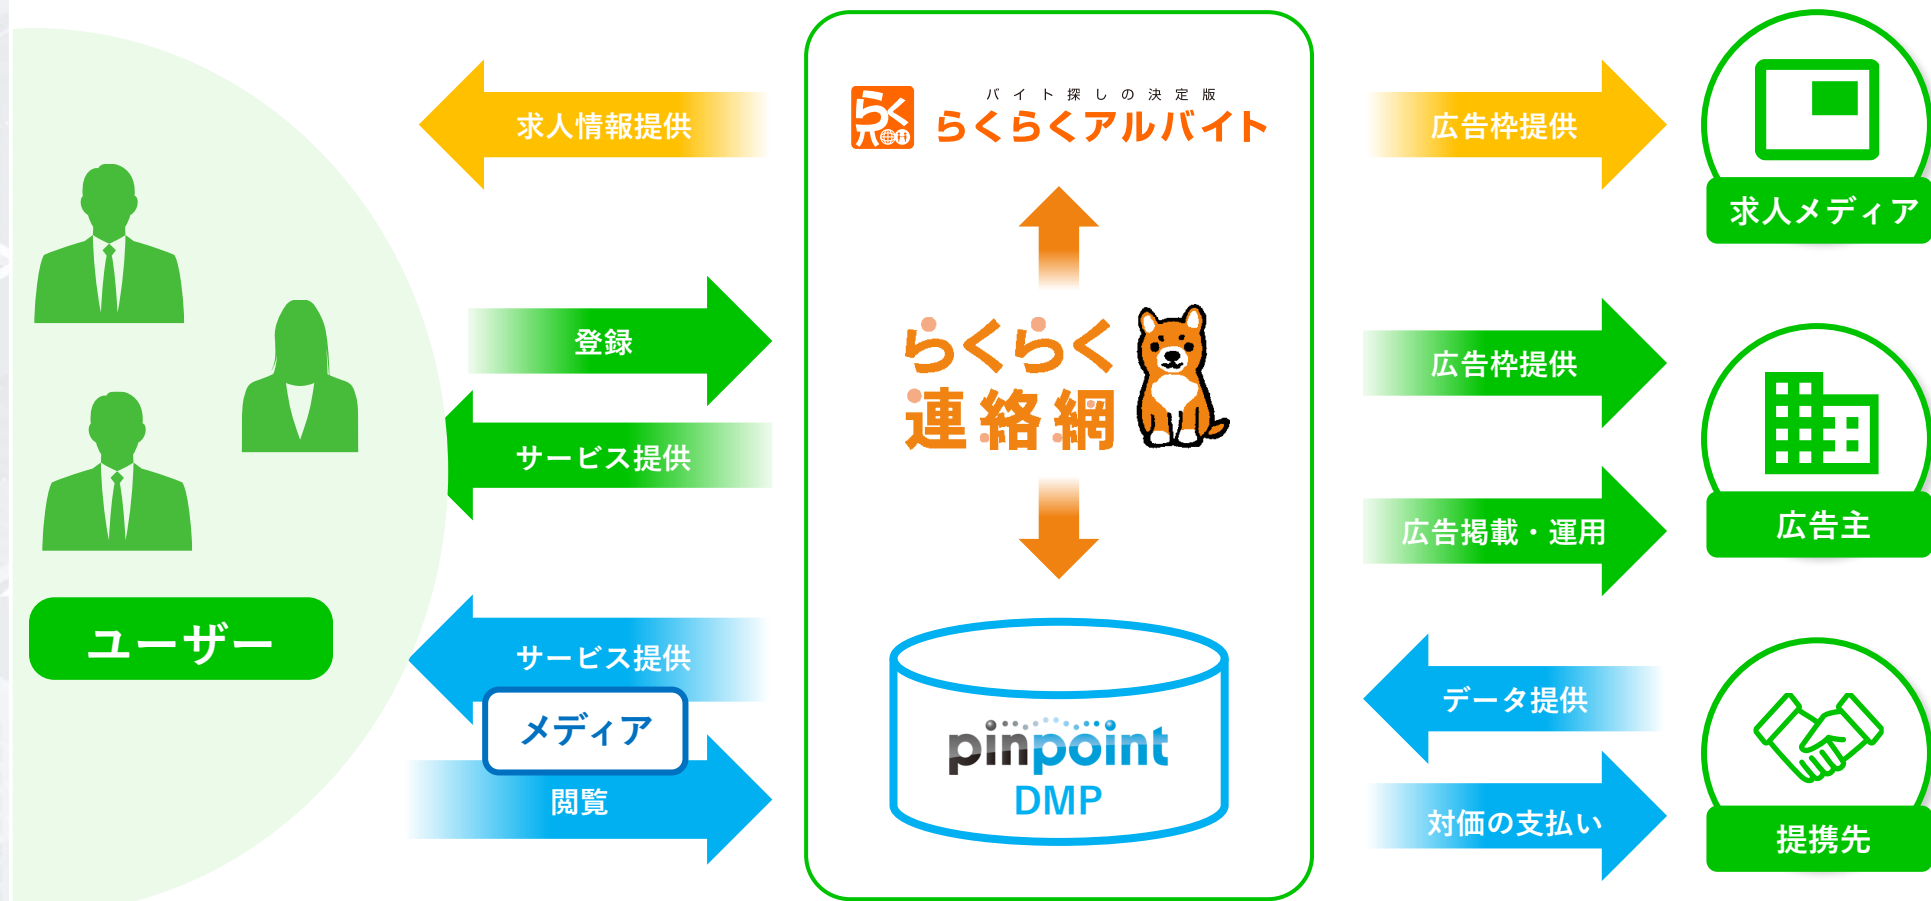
求人情報提供

バイト探しの決定版
らくらくアルバイト

広告枠提供

求人メディア

登録

サービス提供

らくらく
連絡網

広告枠提供

広告掲載・運用

広告主

ユーザー

サービス提供

メディア

閲覧

pinpoint
DMP

データ提供

対価の支払い

提携先